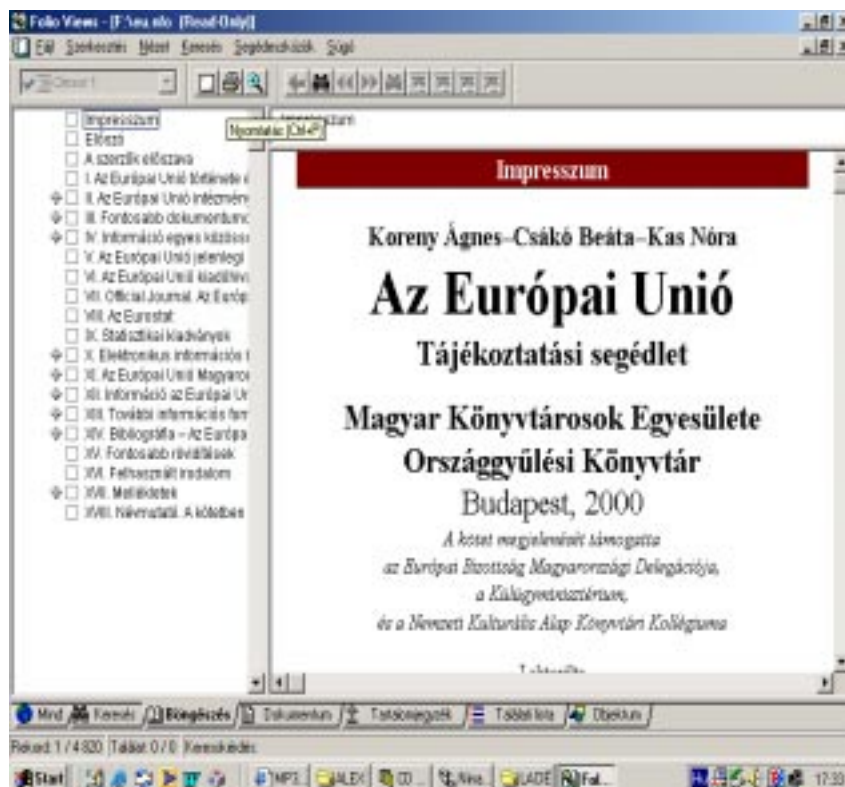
Folio Views - [F:\eu.nfo (Read-Only)]
Fájl Szerkesztés Nézet Keresés Segédeszközök Súgó
Impresszum
Nyomtatás (Ctrl+P)
Előszó
A szerzők előszava
I. Az Európai Unió története é
II. Az Európai Unió intézmény
III. Fontosabb dokumentumo
IV. Információ egyes közössé
V. Az Európai Unió jelenlegi
VI. Az Európai Unió kiadványa
VII. Official Journal. Az Európ
VIII. Az Eurostat
IX. Statisztikai kiadványok
X. Elektronikus információs f
XI. Az Európai Unió Magyaror
XII. Információ az Európai Ur
XIII. További információs forr
XIV. Bibliográfia – Az Európa
XV. Fontosabb rövidítések
XVI. Felhasznált irodalom
XVII. Mellékletek
XVIII. Névmutató. A kötetben

Impresszum

Impresszum

Koreny Ágnes–Csákó Beáta–Kas Nóra

Az Európai Unió

Tájékoztatási segédlet

Magyar Könyvtárosok Egyesülete

Országgyűlési Könyvtár

Budapest, 2000

A kötet megjelenését támogatta
az Európai Bizottság Magyarországi Delegációja,
a Külügyminisztérium,
és a Nemzeti Kulturális Alap Könyvtári Kollégiuma

Lektorálta

Mind Keresés Böngészés Dokumentum Tartalomjegyzék Találati lista Objektum

Rekord 1 / 4 820 Találat 0 / 0 Keresőkérdés:

Start MP3 ALEX CD Nme ILADE Fol 17:33